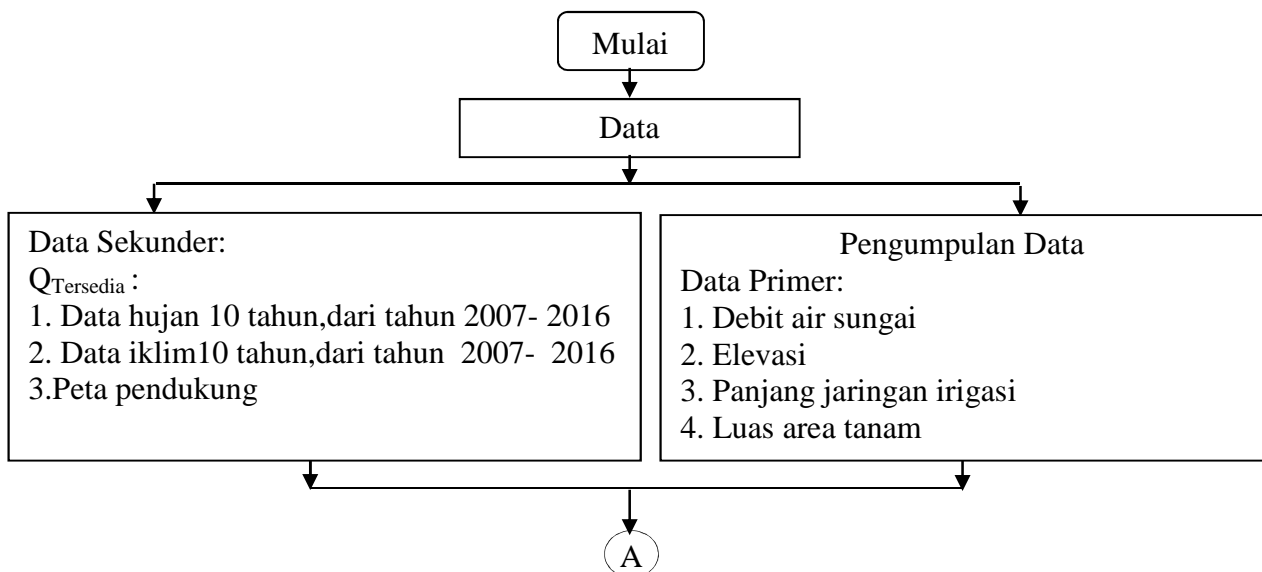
Mulai

Data

Data Sekunder:
$Q_{Tersedia}$ :
1. Data hujan 10 tahun,dari tahun 2007- 2016
2. Data iklim10 tahun,dari tahun 2007- 2016
3.Peta pendukung

Pengumpulan Data
Data Primer:
1. Debit air sungai
2. Elevasi
3. Panjang jaringan irigasi
4. Luas area tanam

A